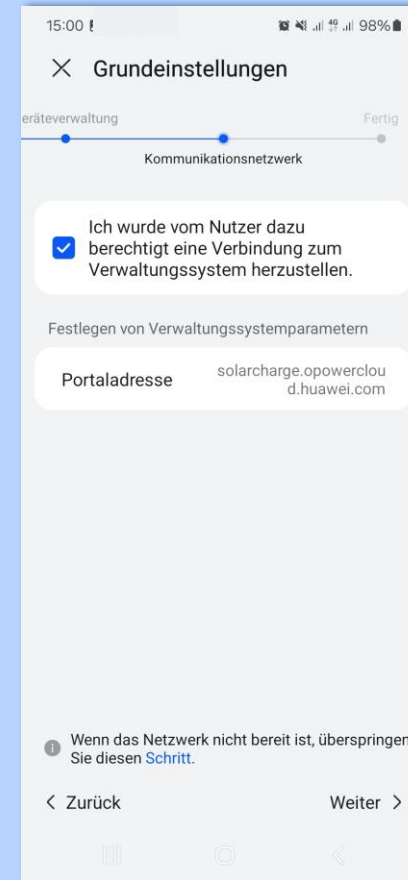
15:00 !

98%

Grundeinstellungen

eräteverwaltung

Fertig

Kommunikationsnetzwerk

Ich wurde vom Nutzer dazu berechtigt eine Verbindung zum Verwaltungssystem herzustellen.

Festlegen von Verwaltungssystemparametern

Portaladresse

solarcharge.opowercloud.huawei.com

Wenn das Netzwerk nicht bereit ist, überspringen Sie diesen Schritt.

< Zurück

Weiter >